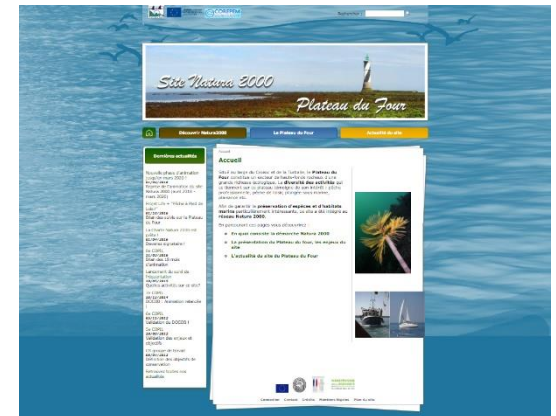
Site Natura 2000
Plateau du Four

Découvrir Natura2000
Le Plateau du Four
Actualité du site

Dernières actualités

Accueil

Accueil

Situé au large de Croisic et de la Turballe, le Plateau du Four constitue un secteur de hauts-fonds rocheux d'une grande richesse écologique. La diversité des activités qui se déroulent sur ce plateau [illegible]

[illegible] préservation d'espèces et d'habitats marins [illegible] Natura 2000.

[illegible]

En quoi consiste la démarche Natura 2000

La présentation du Plateau du Four, les enjeux du site

L'actualité du site du Plateau du Four

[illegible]